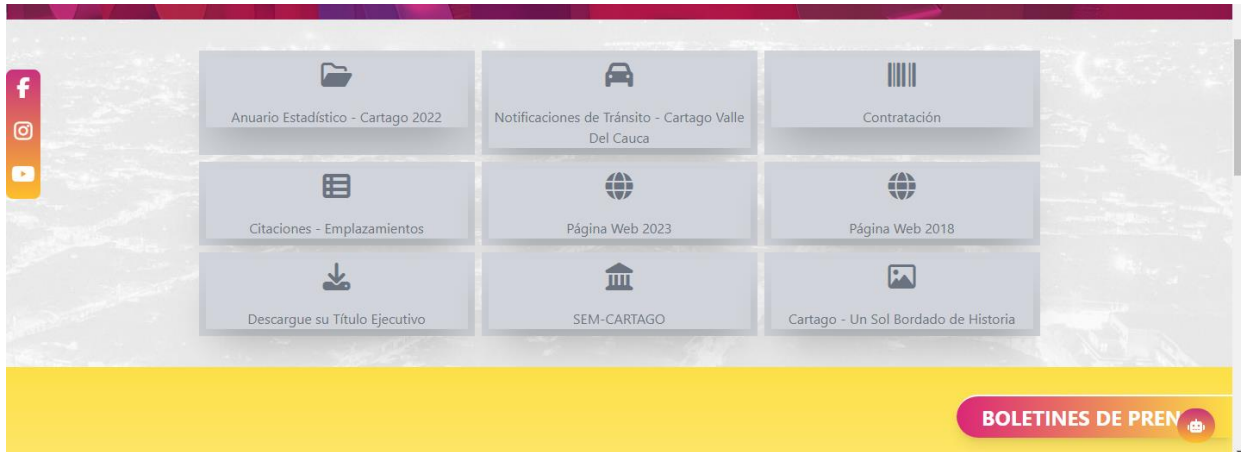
Anuario Estadístico - Cartago 2022

Notificaciones de Tránsito - Cartago Valle Del Cauca

Contratación

Citaciones - Emplazamientos

Página Web 2023

Página Web 2018

Descargue su Título Ejecutivo

SEM-CARTAGO

Cartago - Un Sol Bordado de Historia

BOLETINES DE PREN